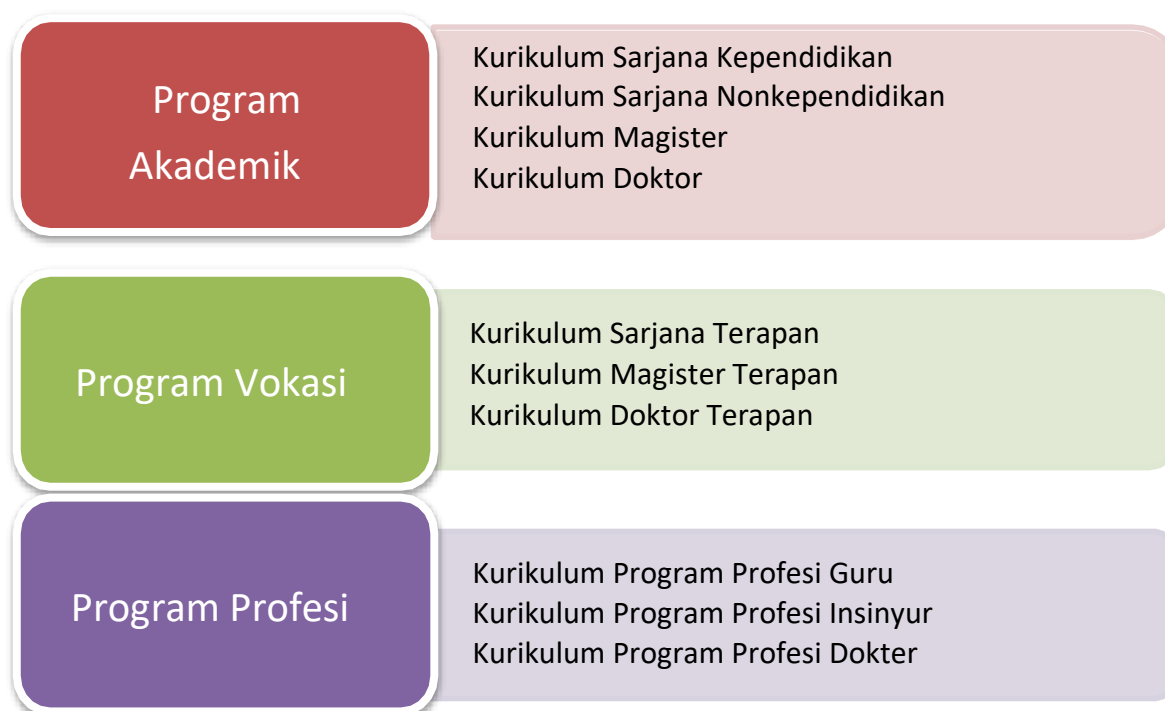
Program Akademik

Kurikulum Sarjana Kependidikan
Kurikulum Sarjana Nonkependidikan
Kurikulum Magister
Kurikulum Doktor

Program Vokasi

Kurikulum Sarjana Terapan
Kurikulum Magister Terapan
Kurikulum Doktor Terapan

Program Profesi

Kurikulum Program Profesi Guru
Kurikulum Program Profesi Insinyur
Kurikulum Program Profesi Dokter